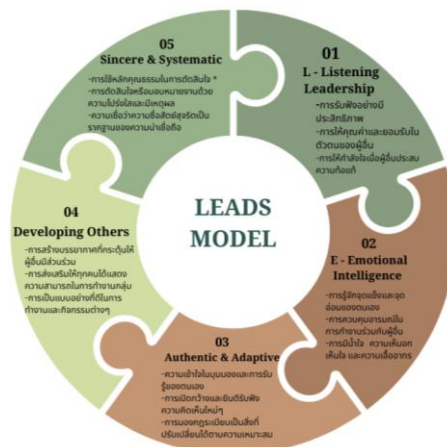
05
Sincere & Systematic
-การใช้หลักคุณธรรมในการตัดสินใจ *
-การตัดสินใจหรือมอบหมายงานด้วยความโปร่งใสและมีเหตุผล
-ความเชื่อว่าความซื่อสัตย์สุจริตเป็นรากฐานของความน่าเชื่อถือ

01
L - Listening Leadership
-การรับฟังอย่างมีประสิทธิภาพ
-การให้คุณค่าและยอมรับในตัวตนของผู้อื่น
-การให้กำลังใจเพื่อผู้อื่นประสบความก้าวหน้า

LEADS MODEL

04
Developing Others
-การสร้างบรรยากาศที่กระตุ้นให้ผู้อื่นมีส่วนร่วม
-การส่งเสริมให้ทุกคนได้แสดงความสามารถในการทำงานกลุ่ม
-การเป็นแบบอย่างที่ดีในการทำงานและกิจกรรมต่างๆ

02
E - Emotional Intelligence
-การรู้จักจุดแข็งและจุดอ่อนของตนเอง
-การควบคุมอารมณ์ในการทำงานร่วมกับผู้อื่น
-การมีน้ำใจ ความเห็นอกเห็นใจ และความเอื้ออาทร

03
Authentic & Adaptive
-ความเข้าใจในมุมมองและการรับรู้ของตนเอง
-การเปิดกว้างและยินดีรับฟังความคิดเห็นใหม่ๆ
-การมองกฎระเบียบเป็นสิ่งที่ปรับเปลี่ยนได้ตามความเหมาะสม